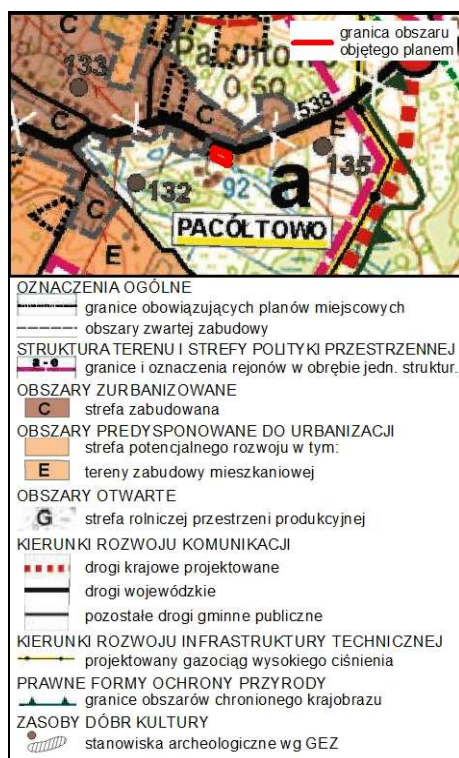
granica obszaru objętego planem

133
Pacółto
0,50
538
C
C
E
135
132
92
a
C
E
PACÓŁTOWO

OZNACZENIA OGÓLNE
granice obowiązujących planów miejscowych
obszary zwartej zabudowy
STRUKTURA TERENU I STREFY POLITYKI PRZESTRZENNEJ
granice i oznaczenia rejonów w obrębie jedn. struktur.
OBSZARY ZURBANIZOWANE
C strefa zabudowana
OBSZARY PREDYSPONOWANE DO URBANIZACJI
strefa potencjalnego rozwoju w tym:
E tereny zabudowy mieszkaniowej
OBSZARY OTWARTE
G strefa rolniczej przestrzeni produkcyjnej
KIERUNKI ROZWOJU KOMUNIKACJI
drogi krajowe projektowane
drogi wojewódzkie
pozostałe drogi gminne publiczne
KIERUNKI ROZWOJU INFRASTRUKTURY TECHNICZNEJ
projektowany gazociąg wysokiego ciśnienia
PRAWNE FORMY OCHRONY PRZYRODY
granice obszarów chronionego krajobrazu
ZASOBY DÓBR KULTURY
stanowiska archeologiczne wg GEZ